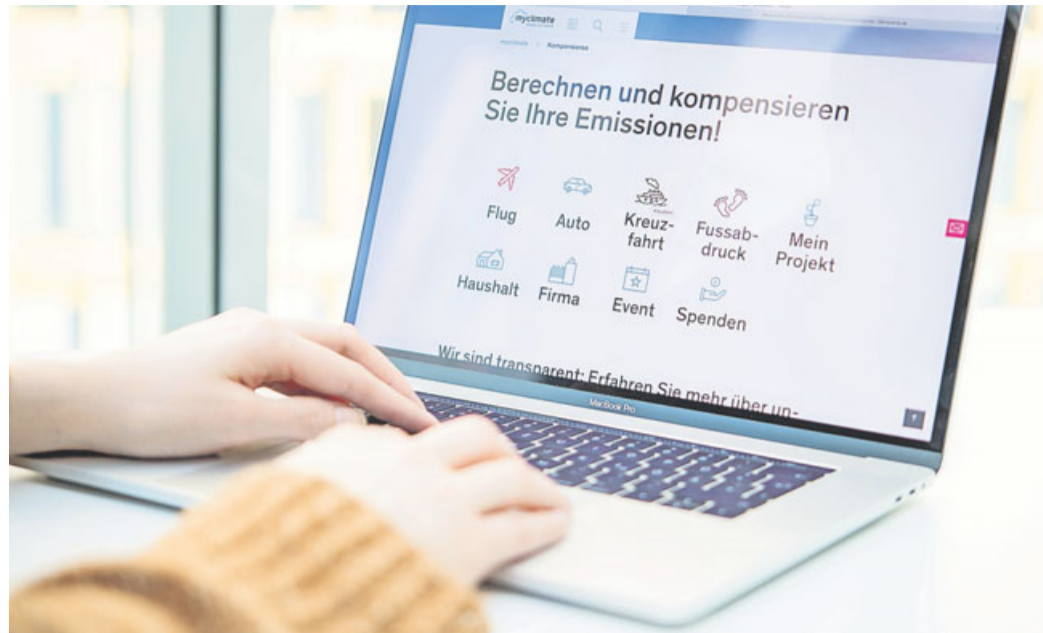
myclimate

myclimate > Kompensieren

Berechnen und kompensieren Sie Ihre Emissionen!

Flug

Auto

Kreuzfahrt

Fussabdruck

Mein Projekt

Haushalt

Firma

Event

Spenden

Wir sind transparent: Erfahren Sie mehr über un-

MacBook Pro